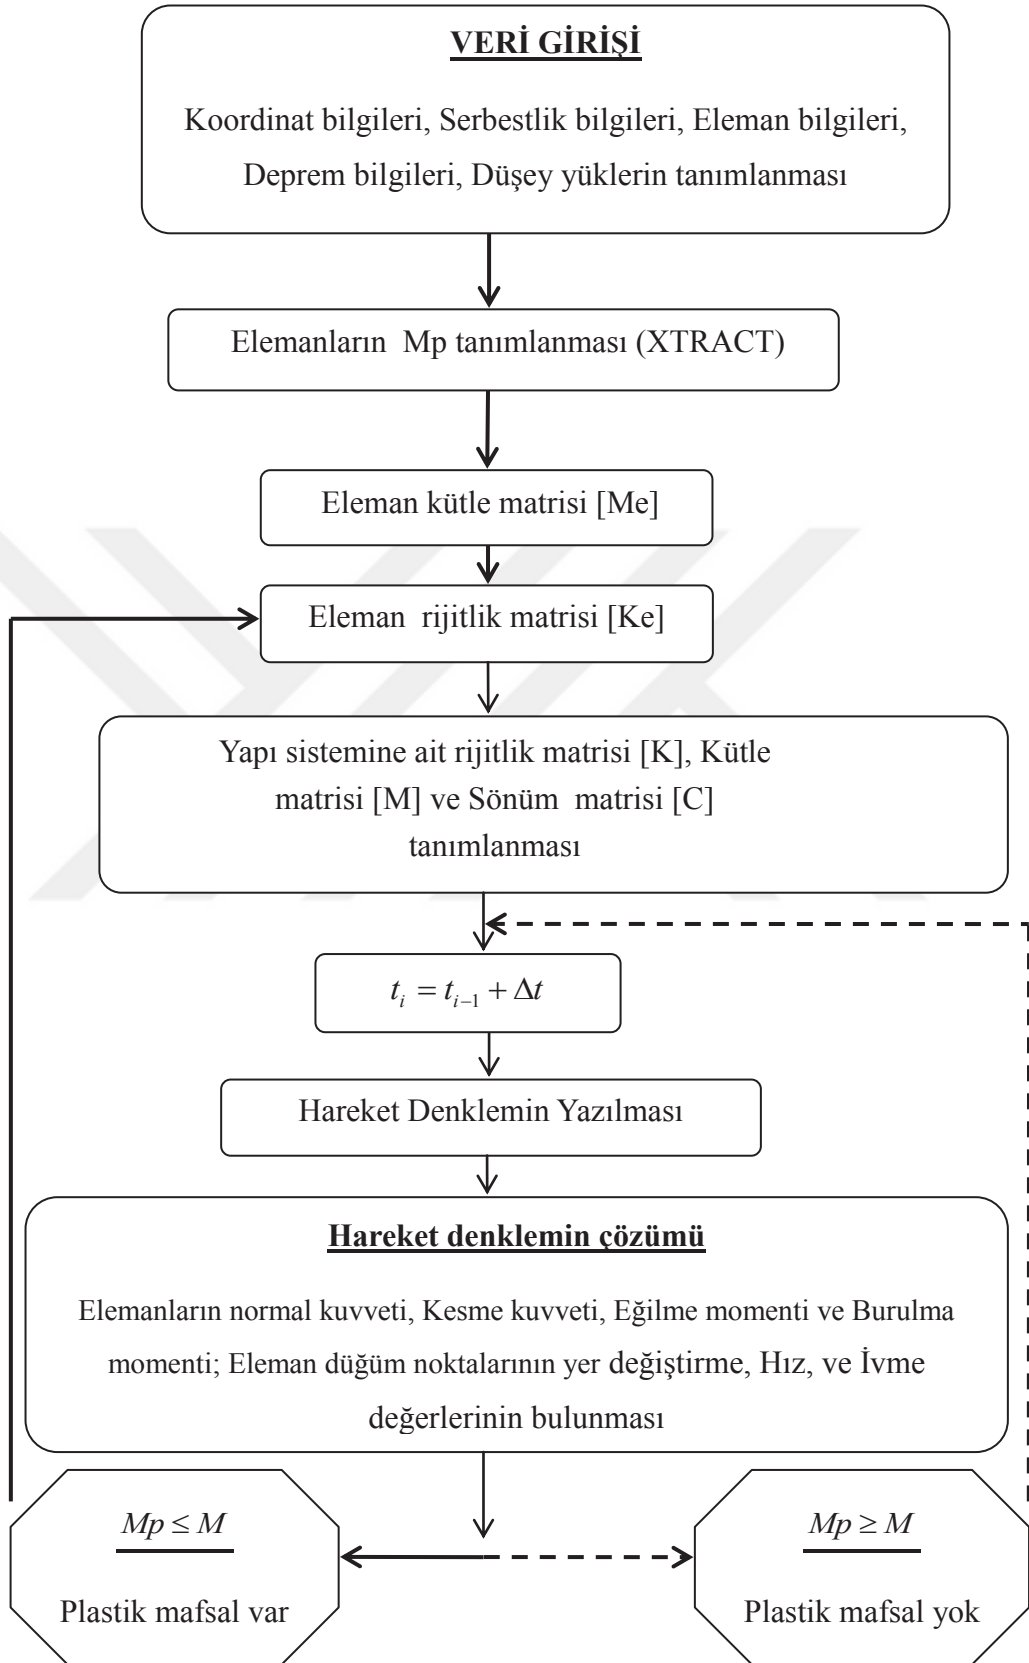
VERİ GİRİŞİ

Koordinat bilgileri, Serbestlik bilgileri, Eleman bilgileri, Deprem bilgileri, Düşey yüklerin tanımlanması

Elemanların Mp tanımlanması (XTRACT)

Eleman kütle matrisi [Me]

Eleman rijitlik matrisi [Ke]

Yapı sistemine ait rijitlik matrisi [K], Kütle matrisi [M] ve Sönüm matrisi [C] tanımlanması

$t_i = t_{i-1} + \Delta t$

Hareket Denklemin Yazılması

Hareket denklemin çözümü

Elemanların normal kuvveti, Kesme kuvveti, Eğilme momenti ve Burulma momenti; Eleman düğüm noktalarının yer değiştirme, Hız, ve İvme değerlerinin bulunması

$Mp \leq M$

Plastik mafsal var

$Mp \geq M$

Plastik mafsal yok